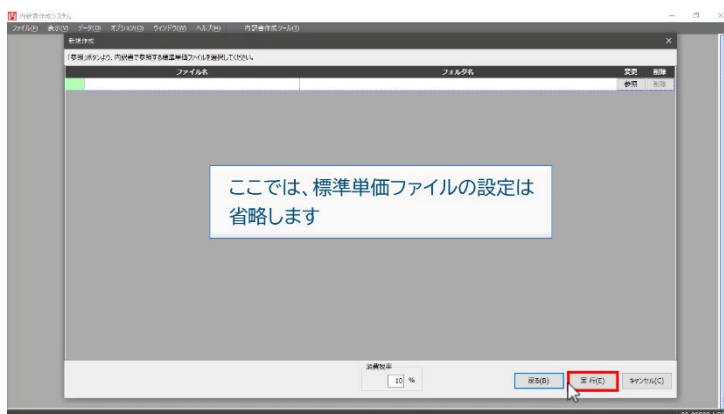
内訳書作成システム
ファイル(F) 表示(V) データ(D) オプション(O) ウィンドウ(W) ヘルプ(H) 内訳書作成ツール(I)
新規作成
「参照」ボタンより、内訳書で参照する標準単価ファイルを選択してください。

| ファイル名 | フォルダ名 | 変更 | 削除 |
|---|---|---|---|
| | | 参照 | 削除 |

ここでは、標準単価ファイルの設定は省略します

消費税率
10 %
戻る(B) 実行(E) キャンセル(C)